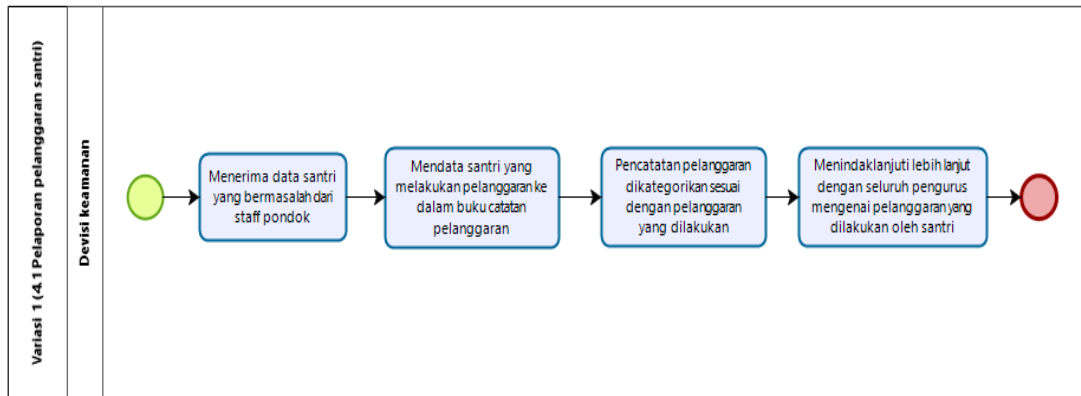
Variasi 1 (4.1 Pelaporan pelanggaran santri)

Devisi keamanan

Menerima data santri yang bermasalah dari staff pondok

Mendata santri yang melakukan pelanggaran ke dalam buku catatan pelanggaran

Pencatatan pelanggaran dikategorikan sesuai dengan pelanggaran yang dilakukan

Menindaklanjuti lebih lanjut dengan seluruh pengurus mengenai pelanggaran yang dilakukan oleh santri